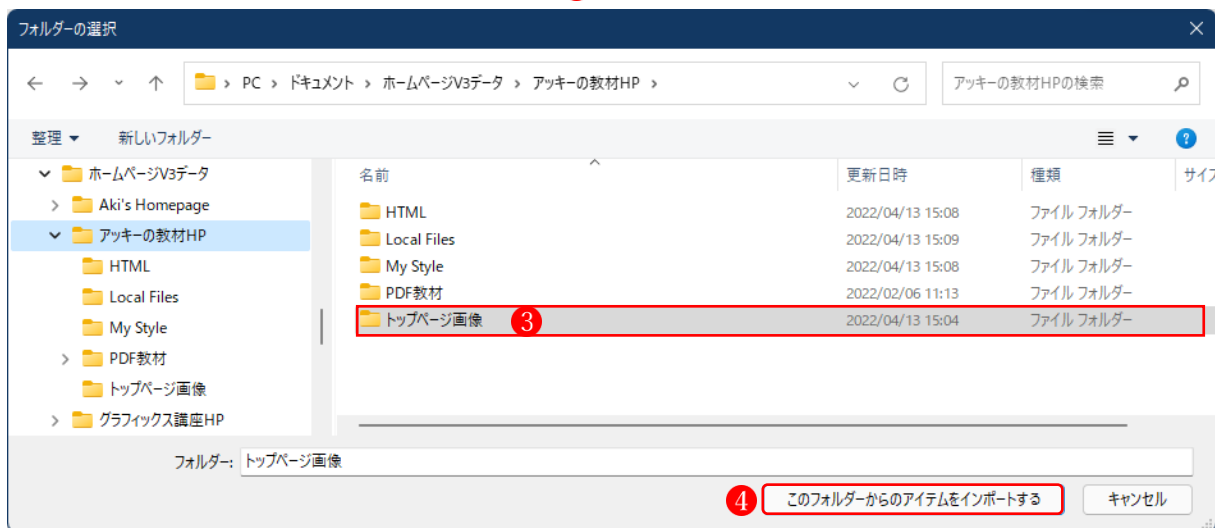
フォルダーの選択

PC › ドキュメント › ホームページV3データ › アッキーの教材HP ›

アッキーの教材HPの検索

整理 ▾ 新しいフォルダー

ホームページV3データ
Aki's Homepage
アッキーの教材HP
HTML
Local Files
My Style
PDF教材
トップページ画像
グラフィックス講座HP

| 名前 | 更新日時 | 種類 | サイズ |
|---|---|---|---|
| HTML | 2022/04/13 15:08 | ファイル フォルダー | |
| Local Files | 2022/04/13 15:09 | ファイル フォルダー | |
| My Style | 2022/04/13 15:08 | ファイル フォルダー | |
| PDF教材 | 2022/02/06 11:13 | ファイル フォルダー | |
| トップページ画像 | 2022/04/13 15:04 | ファイル フォルダー | |

3

フォルダー: トップページ画像

4 このフォルダーからのアイテムをインポートする キャンセル